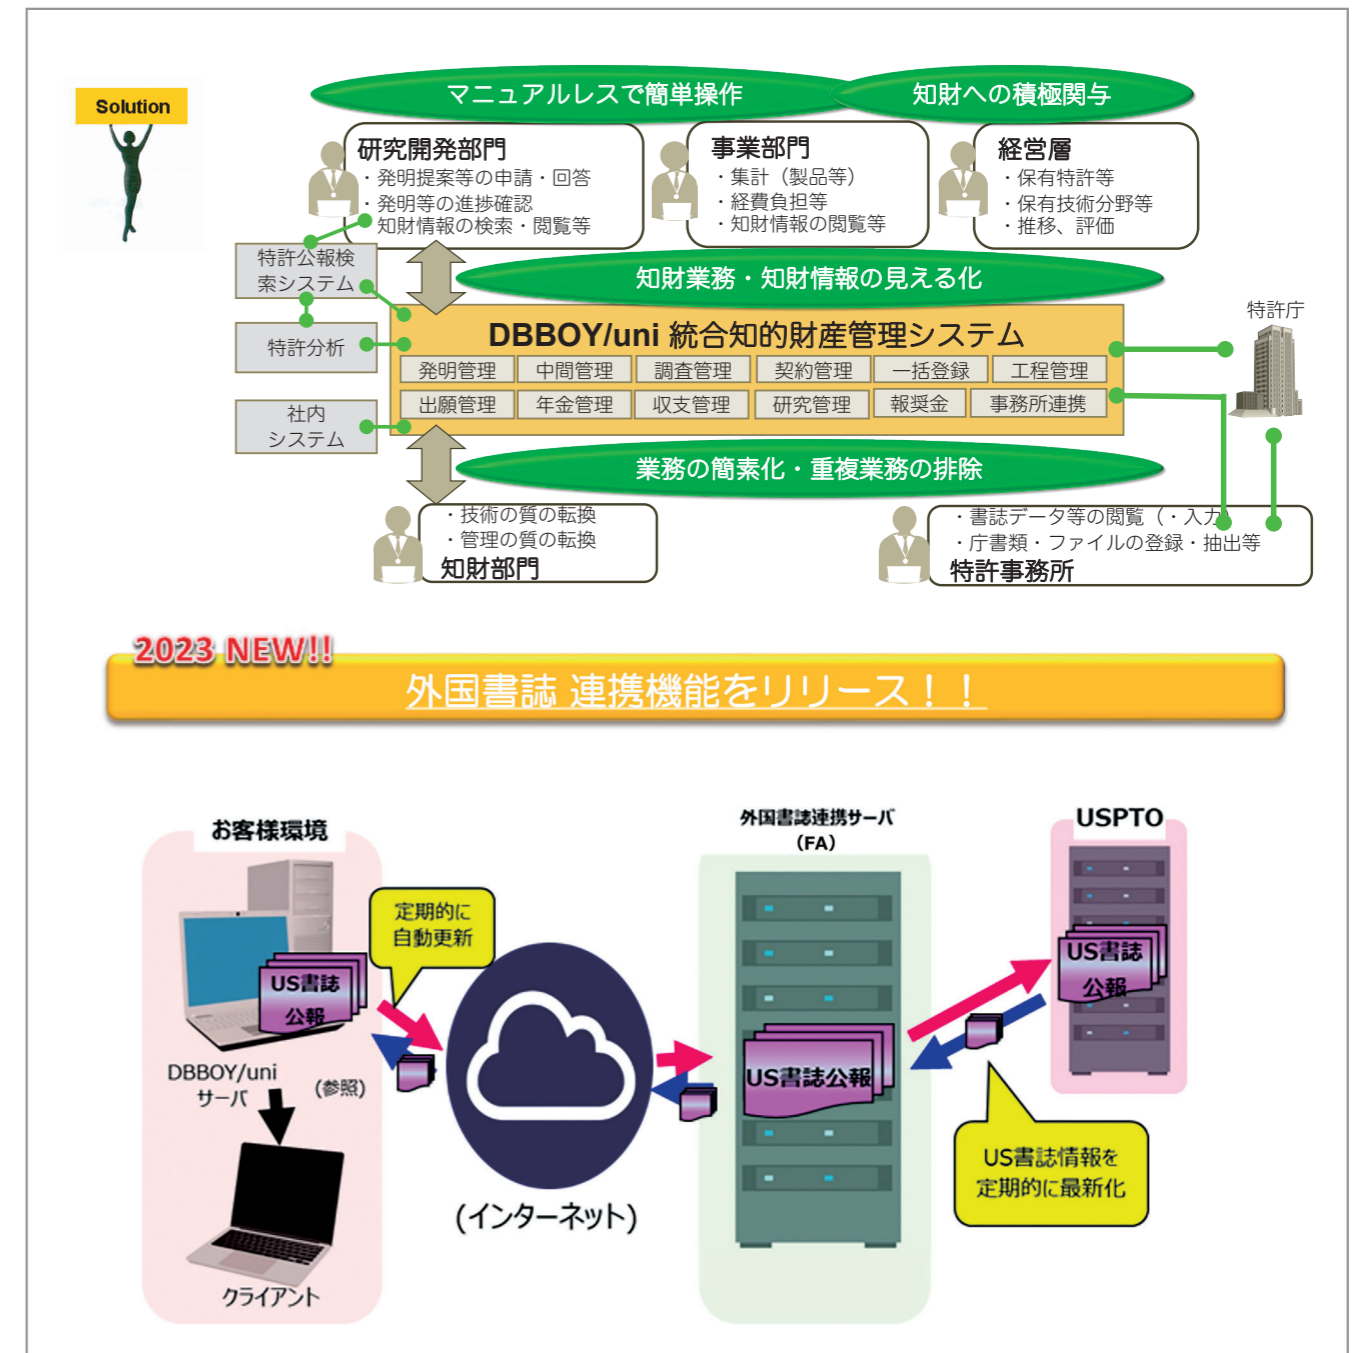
Solution

マニュアルレスで簡単操作

知財への積極関与

研究開発部門
・発明提案等の申請・回答
・発明等の進捗確認
・知財情報の検索・閲覧等

事業部門
・集計（製品等）
・経費負担等
・知財情報の閲覧等

経営層
・保有特許等
・保有技術分野等
・推移、評価

特許公報検索システム

特許分析

社内システム

知財業務・知財情報の見える化

DBBOY/uni 統合知的財産管理システム

| 発明管理 | 中間管理 | 調査管理 | 契約管理 | 一括登録 | 工程管理 |
|---|---|---|---|---|---|
| 出願管理 | 年金管理 | 収支管理 | 研究管理 | 報奨金 | 事務所連携 |

特許庁

業務の簡素化・重複業務の排除

・技術の質の転換
・管理の質の転換
知財部門

・書誌データ等の閲覧（・入力）
・庁書類・ファイルの登録・抽出等
特許事務所

2023 NEW!!

外国書誌 連携機能をリリース！！

お客様環境

定期的に自動更新

US書誌公報

DBBOY/uni サーバ

（参照）

クライアント

（インターネット）

外国書誌連携サーバ（FA）

US書誌公報

USPTO

US書誌公報

US書誌情報を定期的に最新化